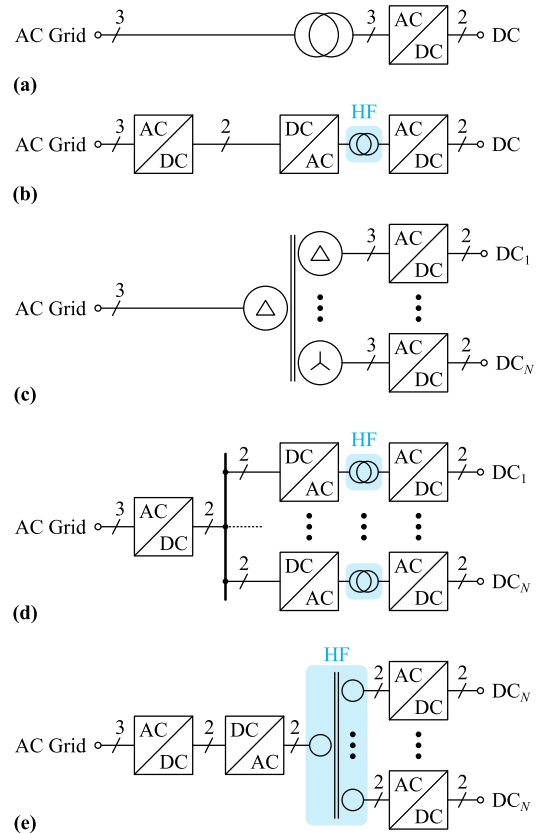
AC Grid 3 3 AC DC 2 DC

(a)

AC Grid 3 AC DC 2 DC AC HF AC DC 2 DC

(b)

AC Grid 3 3 AC DC 2 $DC_1$

3 AC DC 2 $DC_N$

(c)

HF

AC Grid 3 AC DC 2 2 DC AC AC DC 2 $DC_1$

2 DC AC AC DC 2 $DC_N$

(d)

HF

AC Grid 3 AC DC 2 DC AC 2 2 AC DC 2 $DC_N$

2 AC DC 2 $DC_N$

(e)